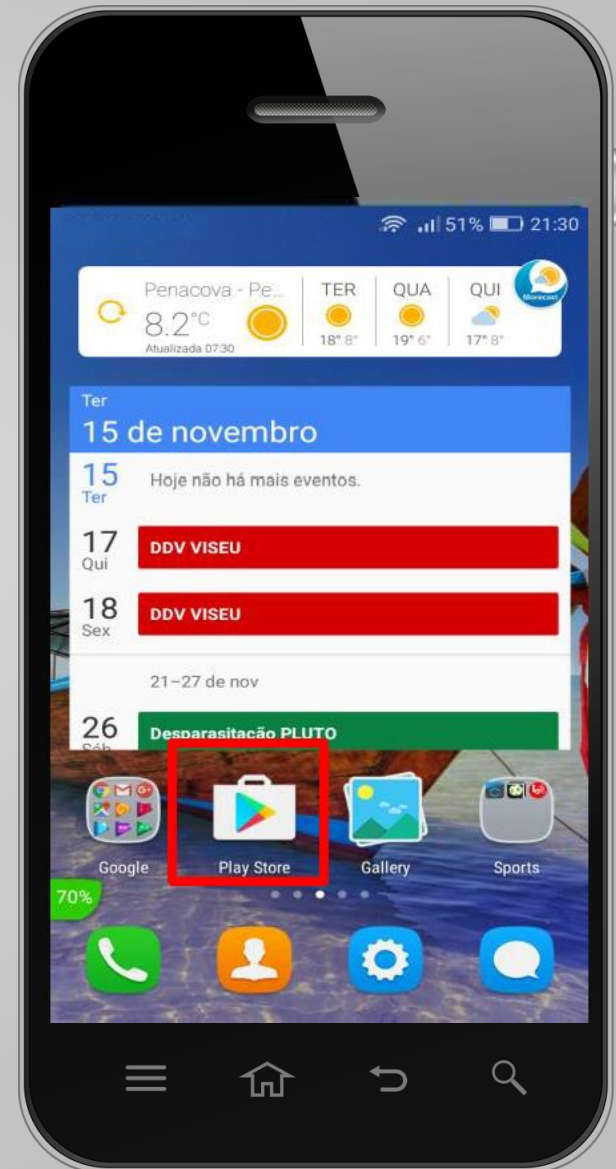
51% 21:30

Penacova - Pe...
8.2°C
Atualizada 07:30

TER
18° 8°

QUA
19° 6°

QUI
17° 8°

Morecast

Ter
15 de novembro

15
Ter
Hoje não há mais eventos.

17
Qui
DDV VISEU

18
Sex
DDV VISEU

21–27 de nov

26
Sáb
Desparasitação PLUTO

Google
Play Store
Gallery
Sports

70%